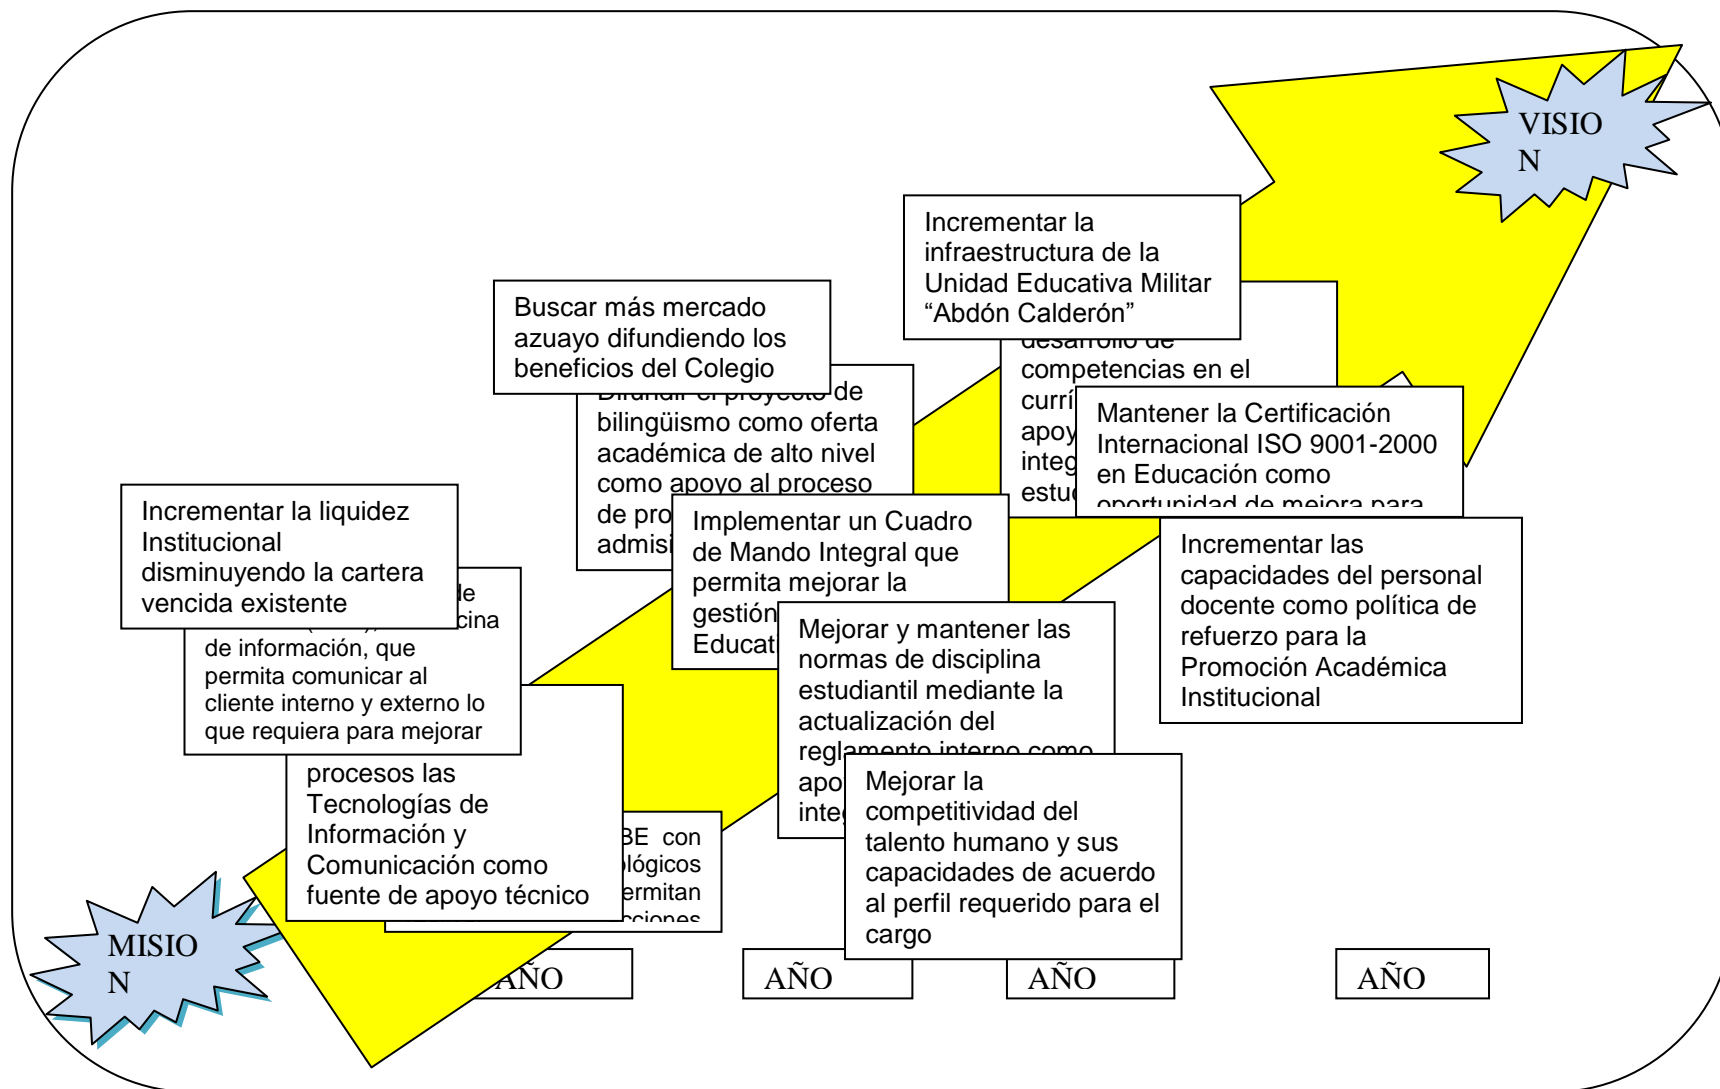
VISIO
N

Incrementar la infraestructura de la Unidad Educativa Militar “Abdón Calderón”

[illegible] desarrollo de competencias en el currí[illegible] apoy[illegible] integ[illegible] estu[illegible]

Buscar más mercado azuayo difundiendo los beneficios del Colegio

Difundir el proyecto de bilingüismo como oferta académica de alto nivel como apoyo al proceso de pro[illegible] admisi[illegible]

Mantener la Certificación Internacional ISO 9001-2000 en Educación como oportunidad de mejora para

Implementar un Cuadro de Mando Integral que permita mejorar la gestión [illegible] Educat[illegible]

Incrementar las capacidades del personal docente como política de refuerzo para la Promoción Académica Institucional

Incrementar la liquidez Institucional disminuyendo la cartera vencida existente

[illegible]de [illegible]cina de información, que permita comunicar al cliente interno y externo lo que requiera para mejorar

Mejorar y mantener las normas de disciplina estudiantil mediante la actualización del reglamento interno como apo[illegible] inte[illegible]

procesos las Tecnologías de Información y Comunicación como fuente de apoyo técnico

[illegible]BE con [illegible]ológicos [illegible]ermitan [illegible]cciones

Mejorar la competitividad del talento humano y sus capacidades de acuerdo al perfil requerido para el cargo

MISIO
N

AÑO

AÑO

AÑO

AÑO